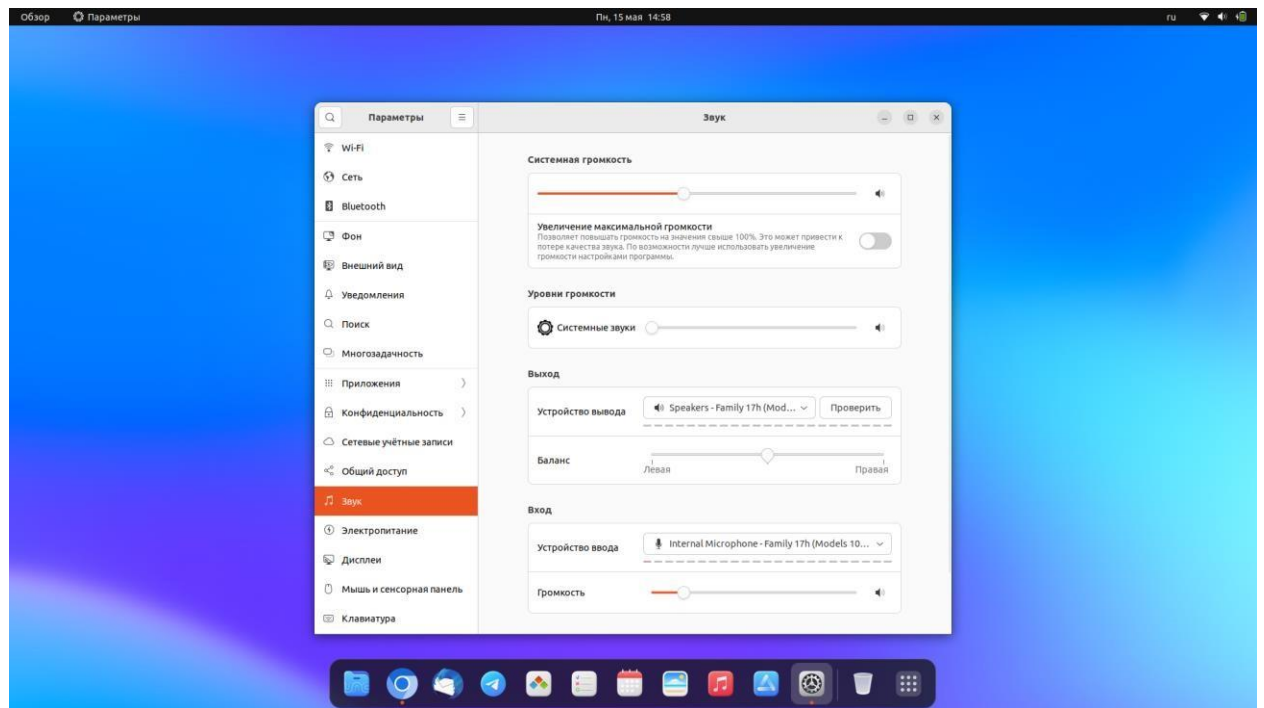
Обзор Параметры Пн, 15 мая 14:58 ru

Параметры

Звук

Wi-Fi
Сеть
Bluetooth
Фон
Внешний вид
Уведомления
Поиск
Многозадачность
Приложения
Конфиденциальность
Сетевые учётные записи
Общий доступ
Звук
Электропитание
Дисплеи
Мышь и сенсорная панель
Клавиатура

Системная громкость

Увеличение максимальной громкости
Позволяет повышать громкость на значения свыше 100%. Это может привести к потере качества звука. По возможности лучше использовать увеличение громкости настройками программы.

Уровни громкости

Системные звуки

Выход

Устройство вывода Speakers - Family 17h (Mod... Проверить

Баланс Левая Правая

Вход

Устройство ввода Internal Microphone - Family 17h (Models 10...

Громкость